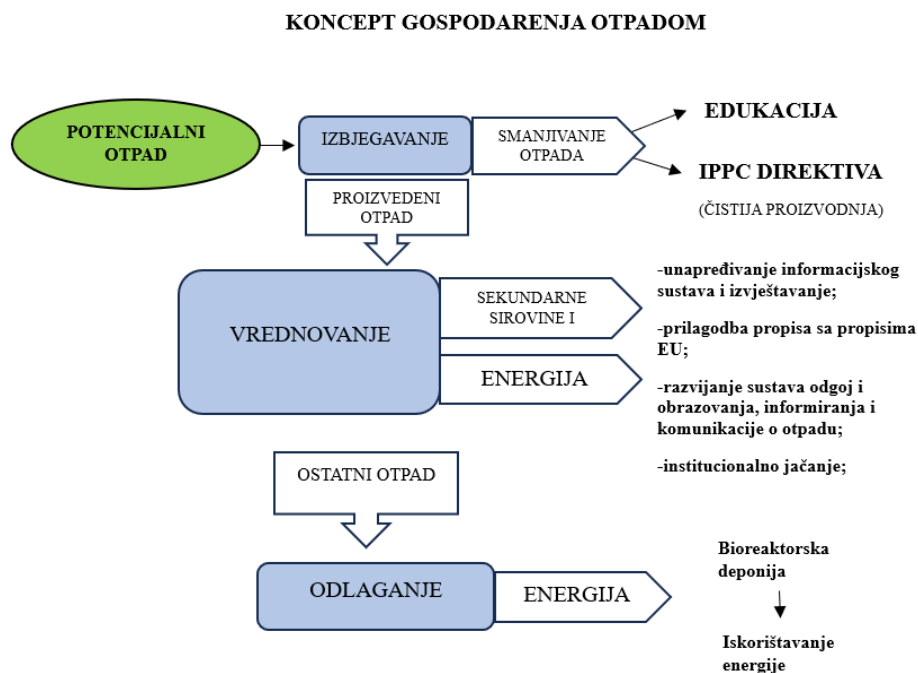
KONCEPT GOSPODARENJA OTPADOM

POTENCIJALNI OTPAD

IZBJEGAVANJE

SMANJIVANJE OTPADA

EDUKACIJA

IPPC DIREKTIVA

(ČISTIJA PROIZVODNJA)

PROIZVEDENI OTPAD

VREDNOVANJE

SEKUNDARNE SIROVINE I

ENERGIJA

-unapređivanje informacijskog sustava i izvještavanje;

-prilagodba propisa sa propisima EU;

-razvijanje sustava odgoj i obrazovanja, informiranja i komunikacije o otpadu;

-institucionalno jačanje;

OSTATNI OTPAD

ODLAGANJE

ENERGIJA

Bioreaktorska deponija

Iskorištavanje energije